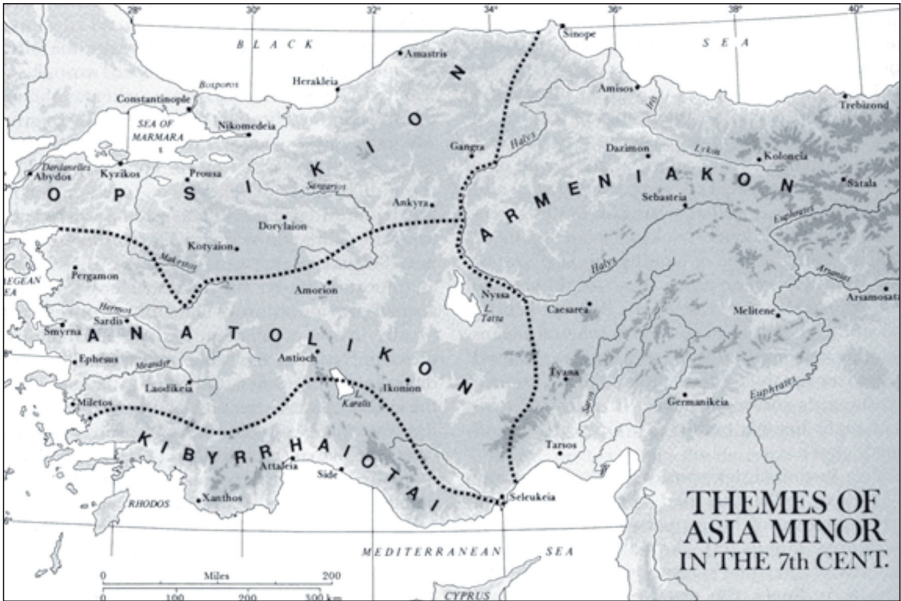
28° 30° 32° 34° 36° 38° 40°

BLACK SEA

Sinope
Amastris
Herakleia
Amisos
Trebizond
Bosporos
Constantinople
SEA OF MARMARA
Nikomedeia
Iris
Lykos
Gangra
Halys
Dazimon
Koloneia
Dardanelles
Abydos
Kyzikos
Prousa
Sangarios
Satala
OPSIKION
ARMENIAKON
Ankyra
Sebasteia
Dorylaion
Euphrates
Kotyaion
Pergamon
Makestos
Halys
Arsanias
AEGEAN SEA
Hermos
Amorion
Nyssa
L. Tatta
Caesarea
Arsamosata
Sardis
Melitene
Smyrna
ANATOLIKON
Ephesus
Antioch
Maeander
Laodikeia
Ikonion
Tyana
L. Karalis
Saros
Germanikeia
Euphrates
Miletos
KIBYRRHAIOTAI
Tarsos
Attaleia
Side
RHODOS
Xanthos
Seleukeia

THEMES OF ASIA MINOR IN THE 7th CENT.

MEDITERRANEAN SEA

Miles
0 100 200
0 100 200 300 km
CYPRUS